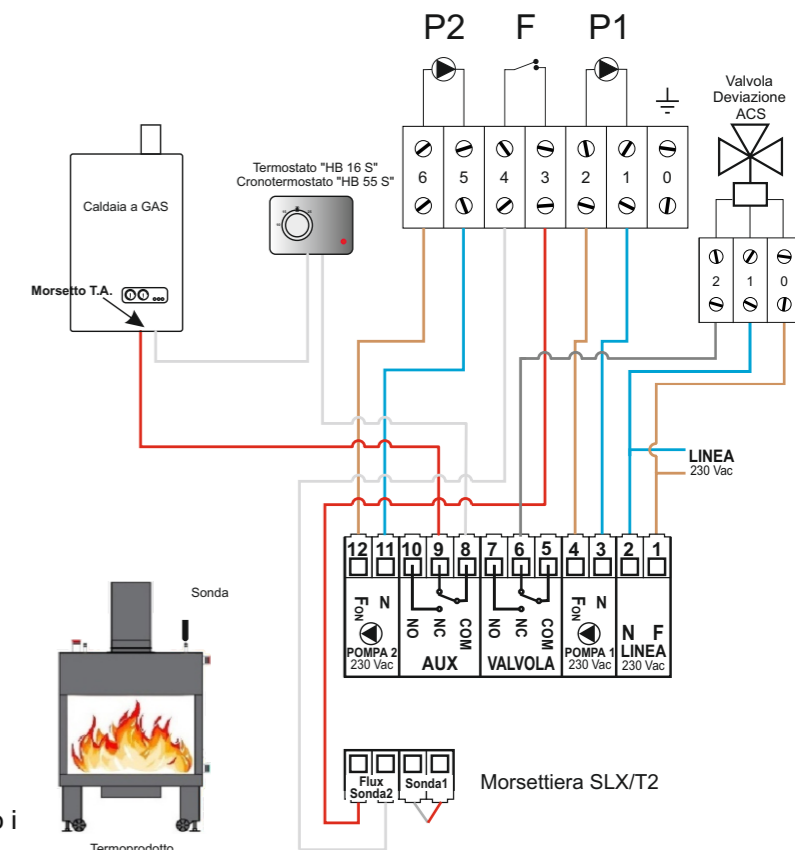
P2 F P1

Valvola Deviazione ACS

6 5 4 3 2 1 0

2 1 0

Caldaia a GAS

Morsetto T.A.

Termostato "HB 16 S"
Cronotermostato "HB 55 S"

LINEA
230 Vac

12 11 10 9 8 7 6 5 4 3 2 1

Fon N

NO NC COM

NO NC COM

Fon N

N F

POMPA 2
230 Vac

AUX

VALVOLA

POMPA 1
230 Vac

LINEA
230 Vac

Sonda

Flux Sonda2

Sonda1

Morsettiera SLX/T2

o i

Termoprodotto